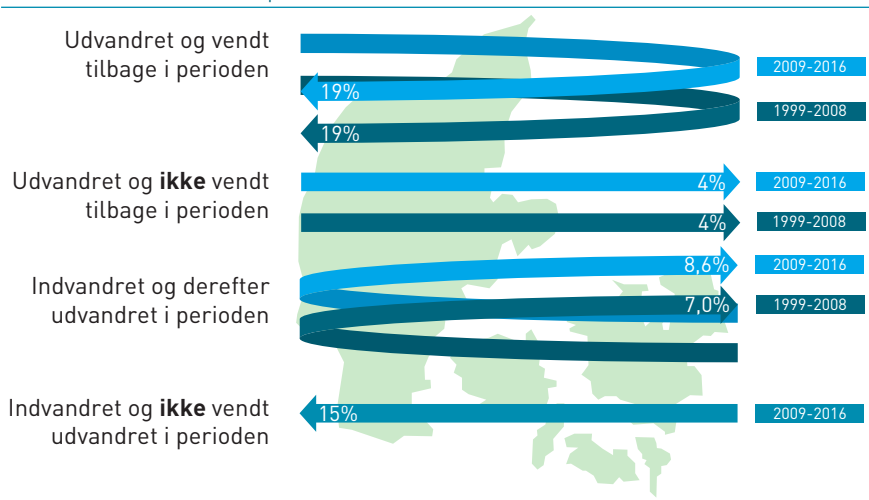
Udvandret og vendt tilbage i perioden

19%

2009-2016

19%

1999-2008

Udvandret og **ikke** vendt tilbage i perioden

4%

2009-2016

4%

1999-2008

Indvandret og derefter udvandret i perioden

8,6%

2009-2016

7,0%

1999-2008

Indvandret og **ikke** vendt udvandret i perioden

15%

2009-2016